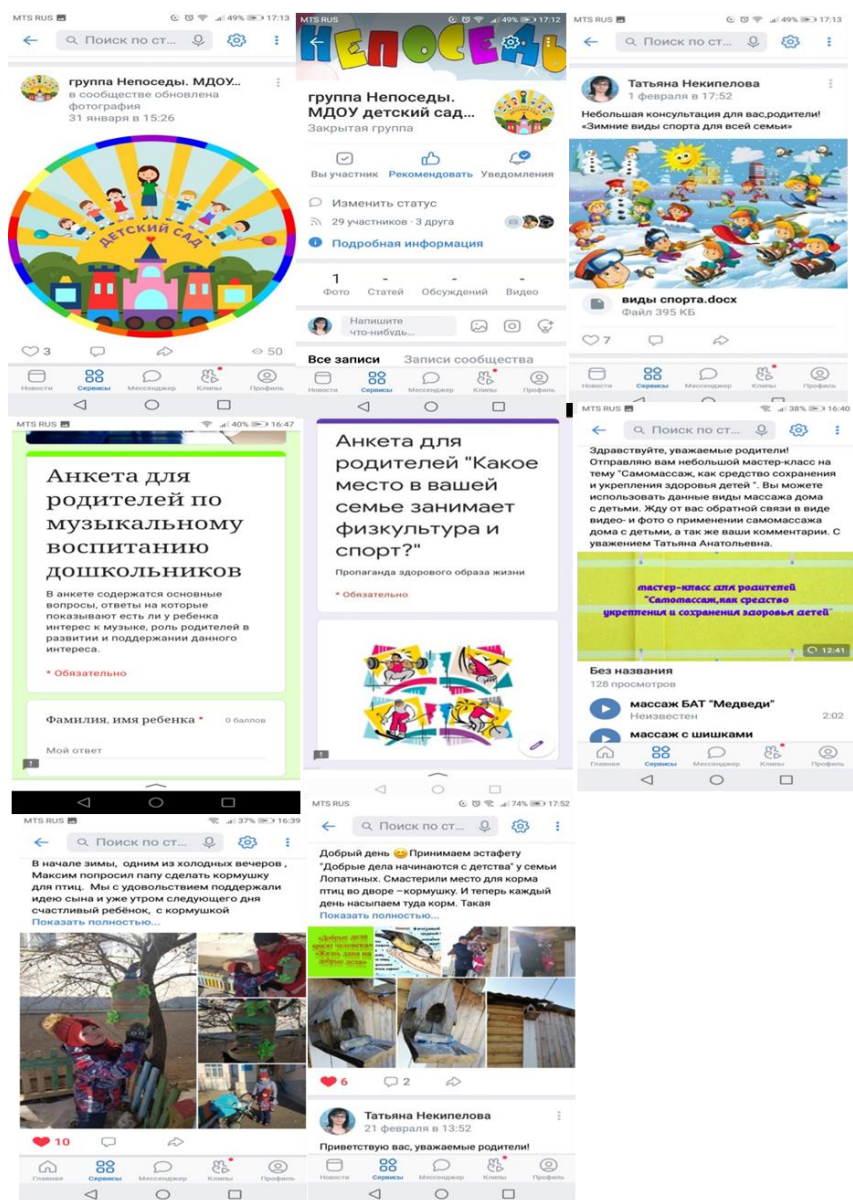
MTS RUS 49% 17:13
Поиск по ст...
группа Непоседы. МДОУ
в сообществе обновлена фотография
31 января в 15:26
ДЕТСКИЙ САД
3 50
Новости Сервисы Мессенджер Клипы Профиль

MTS RUS 49% 17:12
НЕПОСЕДЫ
группа Непоседы. МДОУ детский сад...
Закрытая группа
Вы участник Рекомендовать Уведомления
Изменить статус
29 участников · 3 друга
Подробная информация
1 Фото - Статей - Обсуждений - Видео
Напишите что-нибудь...
Все записи Записи сообщества
Новости Сервисы Мессенджер Клипы Профиль

MTS RUS 49% 17:13
Поиск по ст...
Татьяна Некипелова
1 февраля в 17:52
Небольшая консультация для вас,родители! «Зимние виды спорта для всей семьи»
виды спорта.docx
Файл 395 КБ
7
Новости Сервисы Мессенджер Клипы Профиль

MTS RUS 40% 16:47
Анкета для родителей по музыкальному воспитанию дошкольников
В анкете содержатся основные вопросы, ответы на которые показывают есть ли у ребенка интерес к музыке, роль родителей в развитии и поддержании данного интереса.
* Обязательно
Фамилия, имя ребенка * 0 баллов
Мой ответ

Анкета для родителей "Какое место в вашей семье занимает физкультура и спорт?"
Пропаганда здорового образа жизни
* Обязательно

MTS RUS 38% 16:40
Поиск по ст...
Здравствуйте, уважаемые родители! Отправляю вам небольшой мастер-класс на тему "Самомассаж, как средство сохранения и укрепления здоровья детей ". Вы можете использовать данные виды массажа дома с детьми. Жду от вас обратной связи в виде видео- и фото о применении самомассажа дома с детьми, а так же ваши комментарии. С уважением Татьяна Анатольевна.
мастер-класс для родителей "Самомассаж,как средство укрепления и сохранения здоровья детей"
12:41
Без названия
128 просмотров
массаж БАТ "Медведи"
Неизвестен 2:02
массаж с шишками
Главная Сервисы Мессенджер Клипы Профиль

MTS RUS 37% 16:39
Поиск по ст...
В начале зимы, одним из холодных вечеров , Максим попросил папу сделать кормушку для птиц. Мы с удовольствием поддержали идею сына и уже утром следующего дня счастливый ребёнок, с кормушкой
Показать полностью...
10
Главная Сервисы Мессенджер Клипы Профиль

MTS RUS 74% 17:52
Поиск по ст...
Добрый день 😊 Принимаем эстафету "Добрые дела начинаются с детства" у семьи Лопатиных. Смастерили место для корма птиц во дворе –кормушку. И теперь каждый день насыпаем туда корм. Такая
Показать полностью...
6 2
Татьяна Некипелова
21 февраля в 13:52
Приветствую вас, уважаемые родители!
Новости Сервисы Мессенджер Клипы Профиль